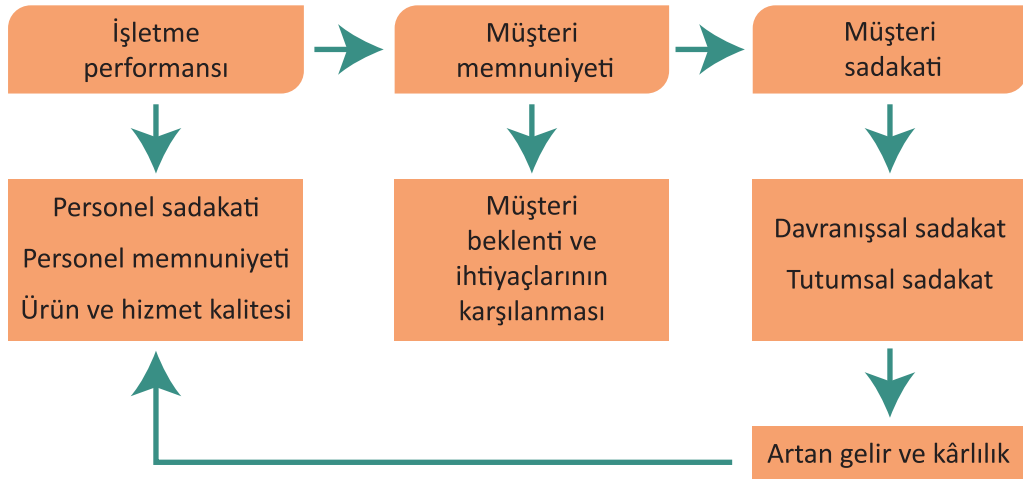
İşletme performansı

Müşteri memnuniyeti

Müşteri sadakati

Personel sadakati

Personel memnuniyeti

Ürün ve hizmet kalitesi

Müşteri beklenti ve ihtiyaçlarının karşılanması

Davranışsal sadakat

Tutumsal sadakat

Artan gelir ve kârlılık